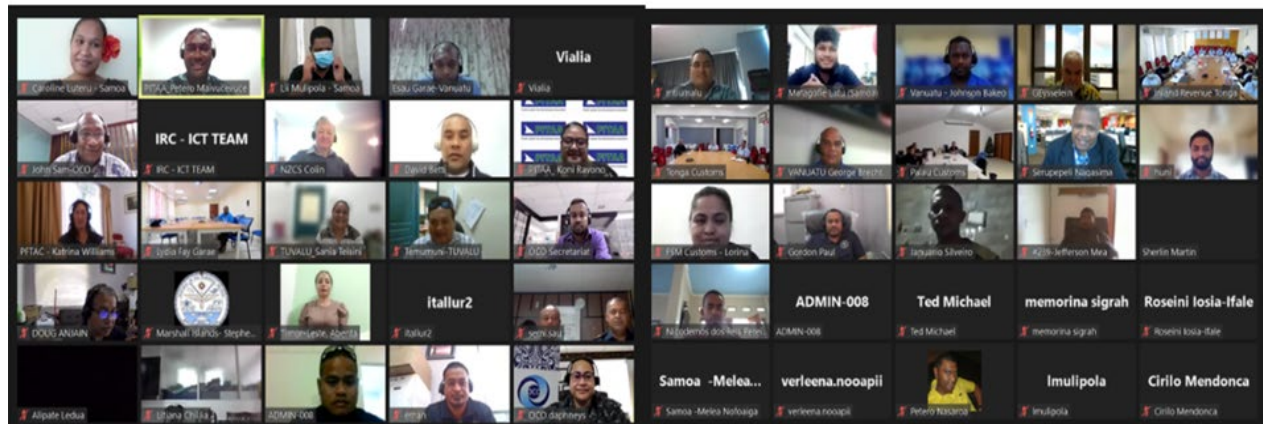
Caroline Luteru - Samoa
PITAA_Petero Maivucevuce
Eli Mulipola - Samoa
Esau Garae-Vanuatu
Vialia
Vialia
John Sam-OCO
IRC - ICT TEAM
IRC - ICT TEAM
NZCS Colin
David Betts
PITAA_Koni Ravono
PITAC - Katrina Williams
Lydia Fay Garae
TUVALU_Sania Telsini
Temumuni-TUVALU
OCO Secretariat
DOUG ANJAIN
Marshall Islands- Stephe...
Timoteo Leste Aberita
itallur2
itallur2
Seini Sau
Alipate Ledua
Lihana Chilaa
ADMIN-008
emran
OCO daphneys
Falaulu
Matagafie Latu (Samoa)
Vanuatu - Johnson Bakeo
GEysselein
Inland Revenue Tonga
Tonga Customs
VANUATU George Brecht
Palau Customs
Serupepeli Naqasima
Nuni
FSM Customs - Lorina
Gordon Paul
Jaquario Silveiro
K219-Jefferson Mea
Sherlin Martin
Nicodemos dos Reis Pereira
ADMIN-008
ADMIN-008
Ted Michael
Ted Michael
memorina sigrah
memorina sigrah
Roseini Iosia-Ifale
Roseini Iosia-Ifale
Samoa -Melea...
Samoa -Melea Nofoaiga
verleena.nooapii
verleena.nooapii
Petero Nasaroa
Imulipola
Imulipola
Cirilo Mendonca
Cirilo Mendonca